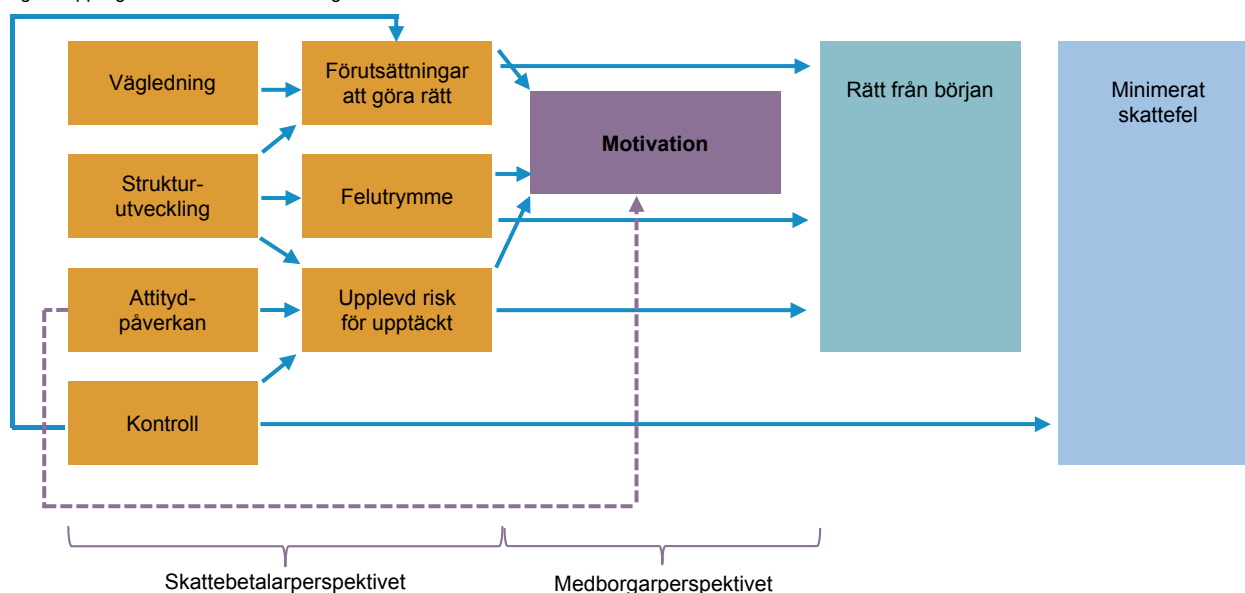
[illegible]

Vägledning

Förutsättningar att göra rätt

Motivation

Rätt från början

Minimerat skattefel

Struktur-utveckling

Felutrymme

Attityd-påverkan

Upplevd risk för upptäckt

Kontroll

Skattebetalarperspektivet

Medborgarperspektivet